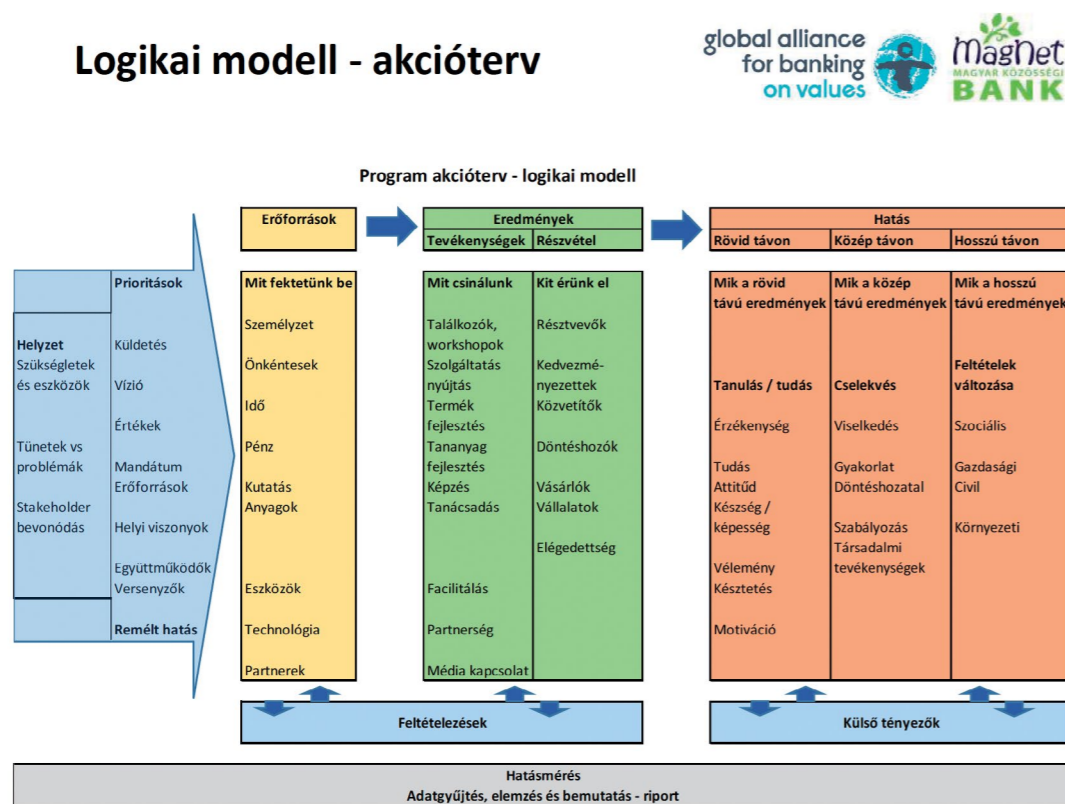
Logikai modell - akcióterv

global alliance for banking on values

MagNet MAGYAR KÖZÖSSÉGI BANK

Program akcióterv - logikai modell

Helyzet
Szükségletek és eszközök

Tünetek vs problémák

Stakeholder bevonódás

Prioritások

Küldetés
Vízió
Értékek
Mandátum
Erőforrások
Helyi viszonyok
Együttműködők
Versenyzők

Remélt hatás

| Erőforrások | Eredmények – Tevékenységek | Eredmények – Részvétel | Hatás – Rövid távon | Hatás – Közép távon | Hatás – Hosszú távon |
|---|---|---|---|---|---|
| Mit fektetünk be | Mit csinálunk | Kit érünk el | Mik a rövid távú eredmények | Mik a közép távú eredmények | Mik a hosszú távú eredmények |
| Személyzet | Találkozók, workshopok | Résztvevők | Tanulás / tudás | Cselekvés | Feltételek változása |
| Önkéntesek | Szolgáltatás nyújtás | Kedvezményezettek | Érzékenység | Viselkedés | Szociális |
| Idő | Termék fejlesztés | Közvetítők | Tudás | Gyakorlat | Gazdasági |
| Pénz | Tananyag fejlesztés | Döntéshozók | Attitűd | Döntéshozatal | Civil |
| Kutatás | Képzés | Vásárlók | Készség / képesség | Szabályozás | Környezeti |
| Anyagok | Tanácsadás | Vállalatok | Vélemény | Társadalmi tevékenységek | |
| Eszközök | Facilitálás | Elégedettség | Késztetés | | |
| Technológia | Partnerség | | Motiváció | | |
| Partnerek | Média kapcsolat | | | | |

Feltételezések

Külső tényezők

Hatásmérés
Adatgyűjtés, elemzés és bemutatás - riport